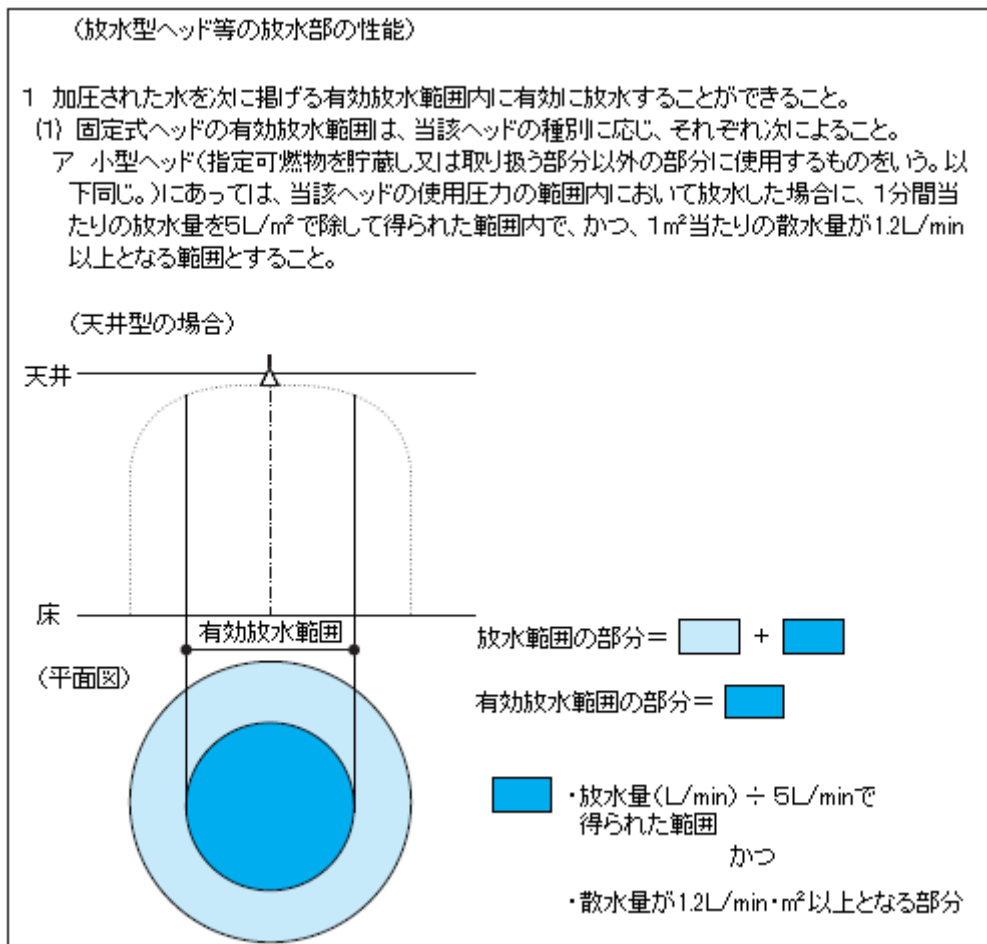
（放水型ヘッド等の放水部の性能）

1 加圧された水を次に掲げる有効放水範囲内に有効に放水することができること。
(1) 固定式ヘッドの有効放水範囲は、当該ヘッドの種別に応じ、それぞれ次によること。
ア 小型ヘッド（指定可燃物を貯蔵し又は取り扱う部分以外の部分に使用するものをいう。以下同じ。）にあっては、当該ヘッドの使用圧力の範囲内において放水した場合に、1分間当たりの放水量を5L/m²で除して得られた範囲内で、かつ、1m²当たりの散水量が1.2L/min以上となる範囲とすること。

（天井型の場合）

天井

床

有効放水範囲

（平面図）

放水範囲の部分＝ ＋

有効放水範囲の部分＝

・放水量（L/min）÷ 5L/minで得られた範囲

かつ

・散水量が1.2L/min・m²以上となる部分